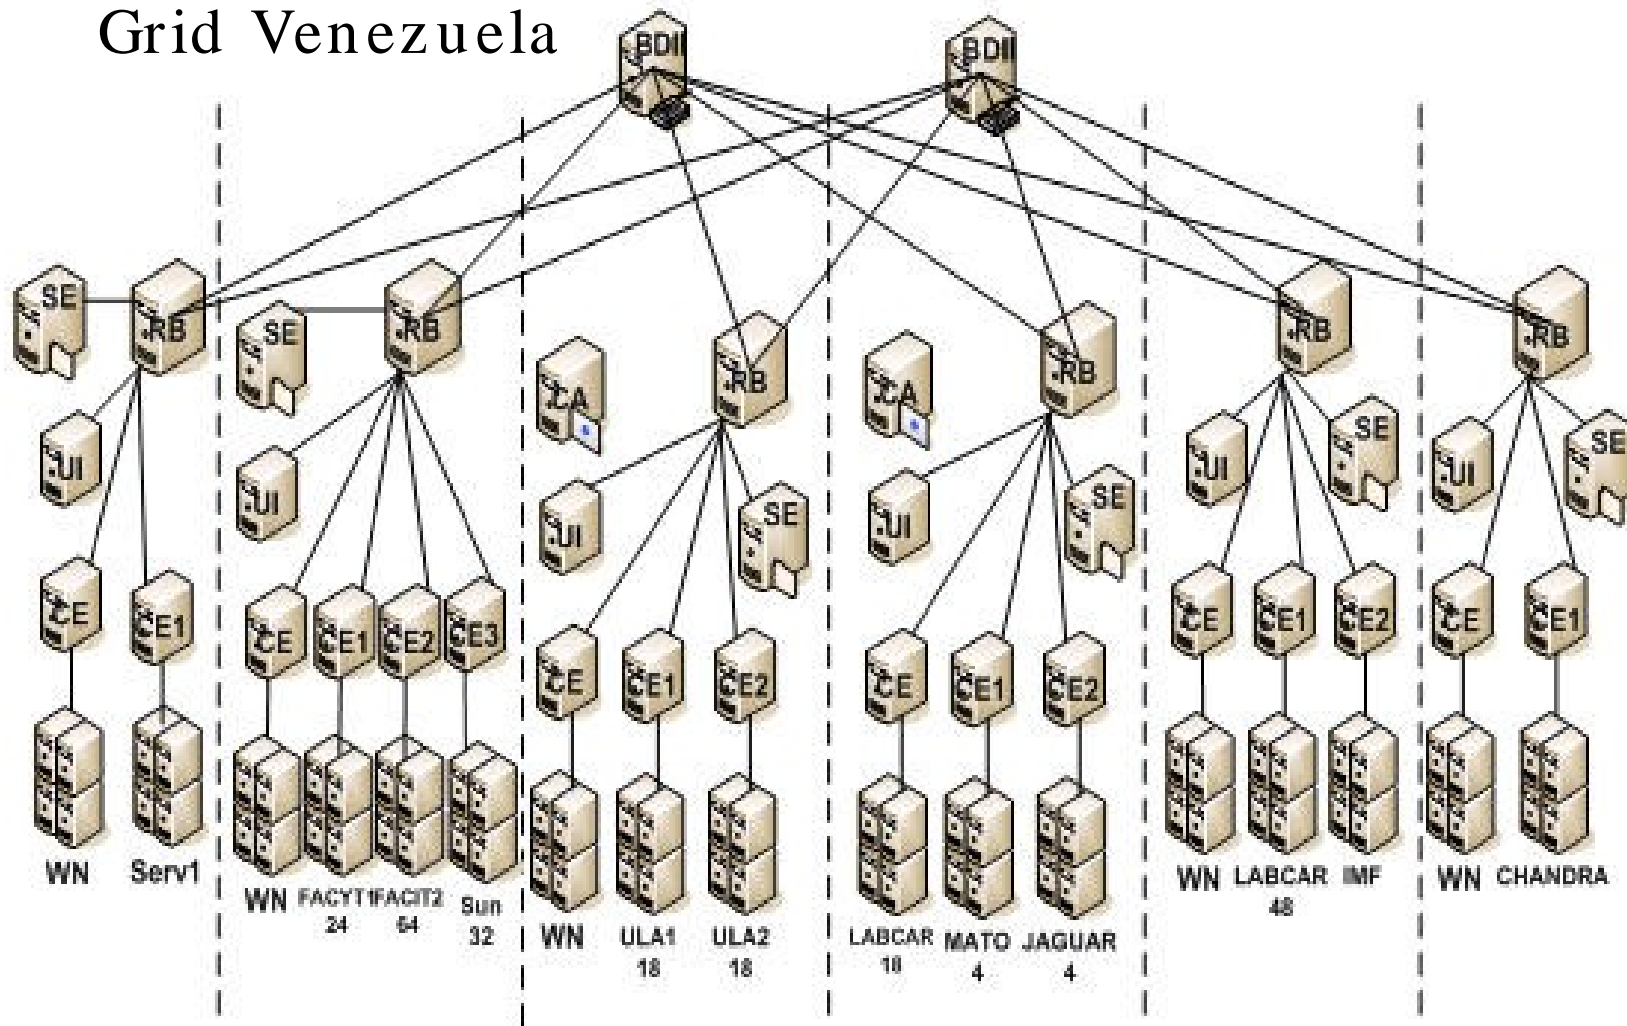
Grid Venezuela

BDII
BDII

SE
RB
UI
CE
CE1
WN
Serv1

SE
RB
UI
CE
CE1
CE2
CE3
WN
FACYT1
24
FACIT2
64
Sun
32

CA
RB
UI
SE
CE
CE1
CE2
WN
ULA1
18
ULA2
18

CA
RB
UI
SE
CE
CE1
CE2
LABCAR
18
MATO
4
JAGUAR
4

RB
UI
SE
CE
CE1
CE2
WN
LABCAR
48
IMF

RB
UI
SE
CE
CE1
WN
CHANDRA